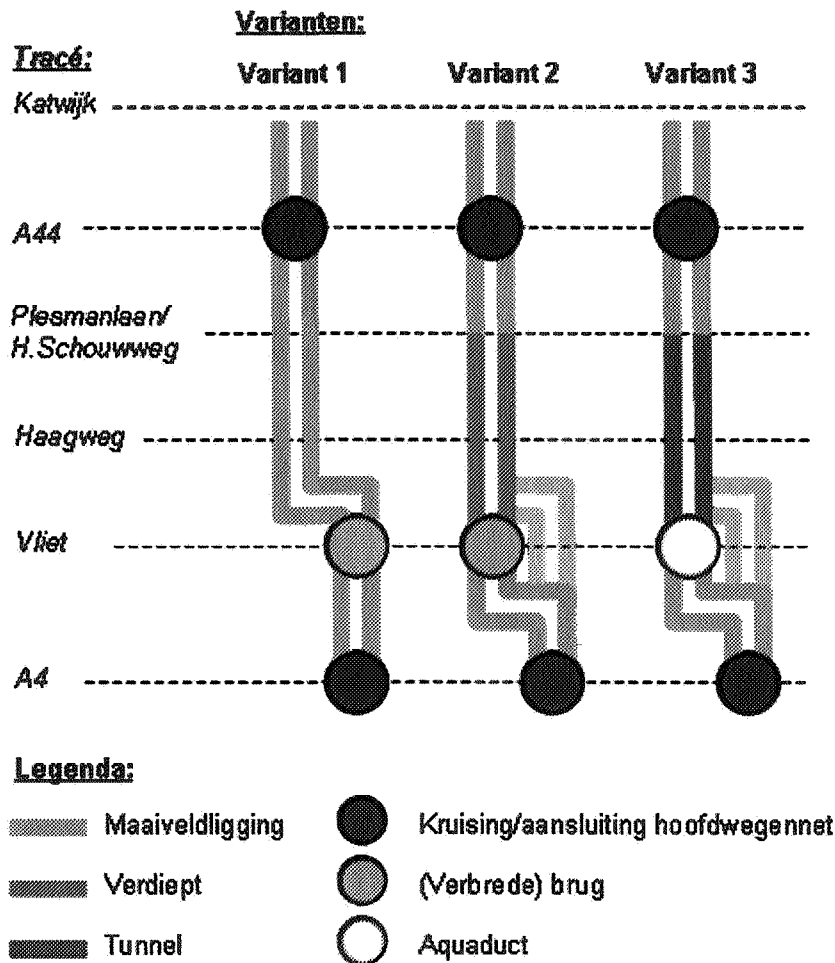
Varianten:

Tracé:

Variant 1

Variant 2

Variant 3

Katwijk

A44

Plesmanlaan/ H.Schouwweg

Haagweg

Vliet

A4

Legenda:

Maaiveldligging

Verdiept

Tunnel

Kruising/aansluiting hoofdwegennet

(Verbrede) brug

Aquaduct